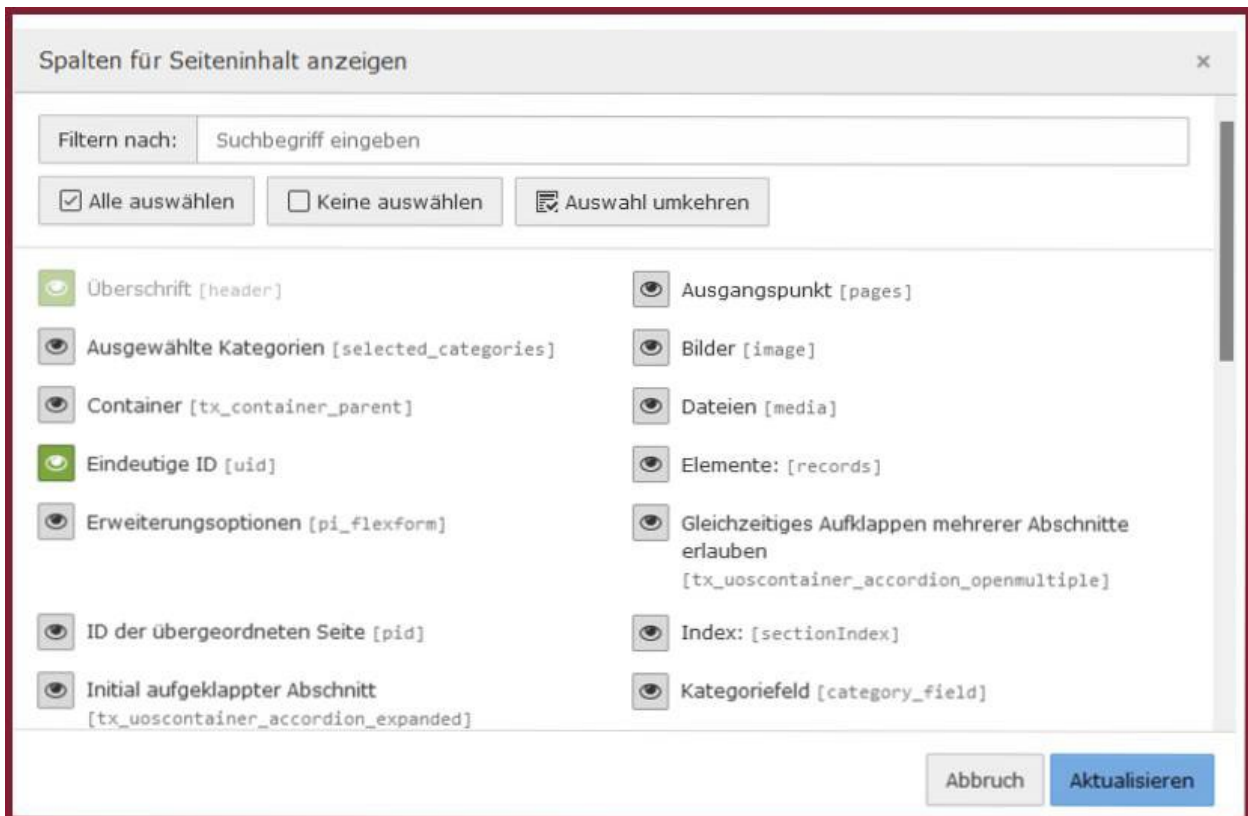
Spalten für Seiteninhalt anzeigen

×

Filtern nach: Suchbegriff eingeben

Alle auswählen

Keine auswählen

Auswahl umkehren

Überschrift [header]

Ausgewählte Kategorien [selected_categories]

Container [tx_container_parent]

Eindeutige ID [uid]

Erweiterungsoptionen [pi_flexform]

ID der übergeordneten Seite [pid]

Initial aufgeklappter Abschnitt [tx_uoscontainer_accordion_expanded]

Ausgangspunkt [pages]

Bilder [image]

Dateien [media]

Elemente: [records]

Gleichzeitiges Aufklappen mehrerer Abschnitte erlauben [tx_uoscontainer_accordion_openmultiple]

Index: [sectionIndex]

Kategoriefeld [category_field]

Abbruch

Aktualisieren